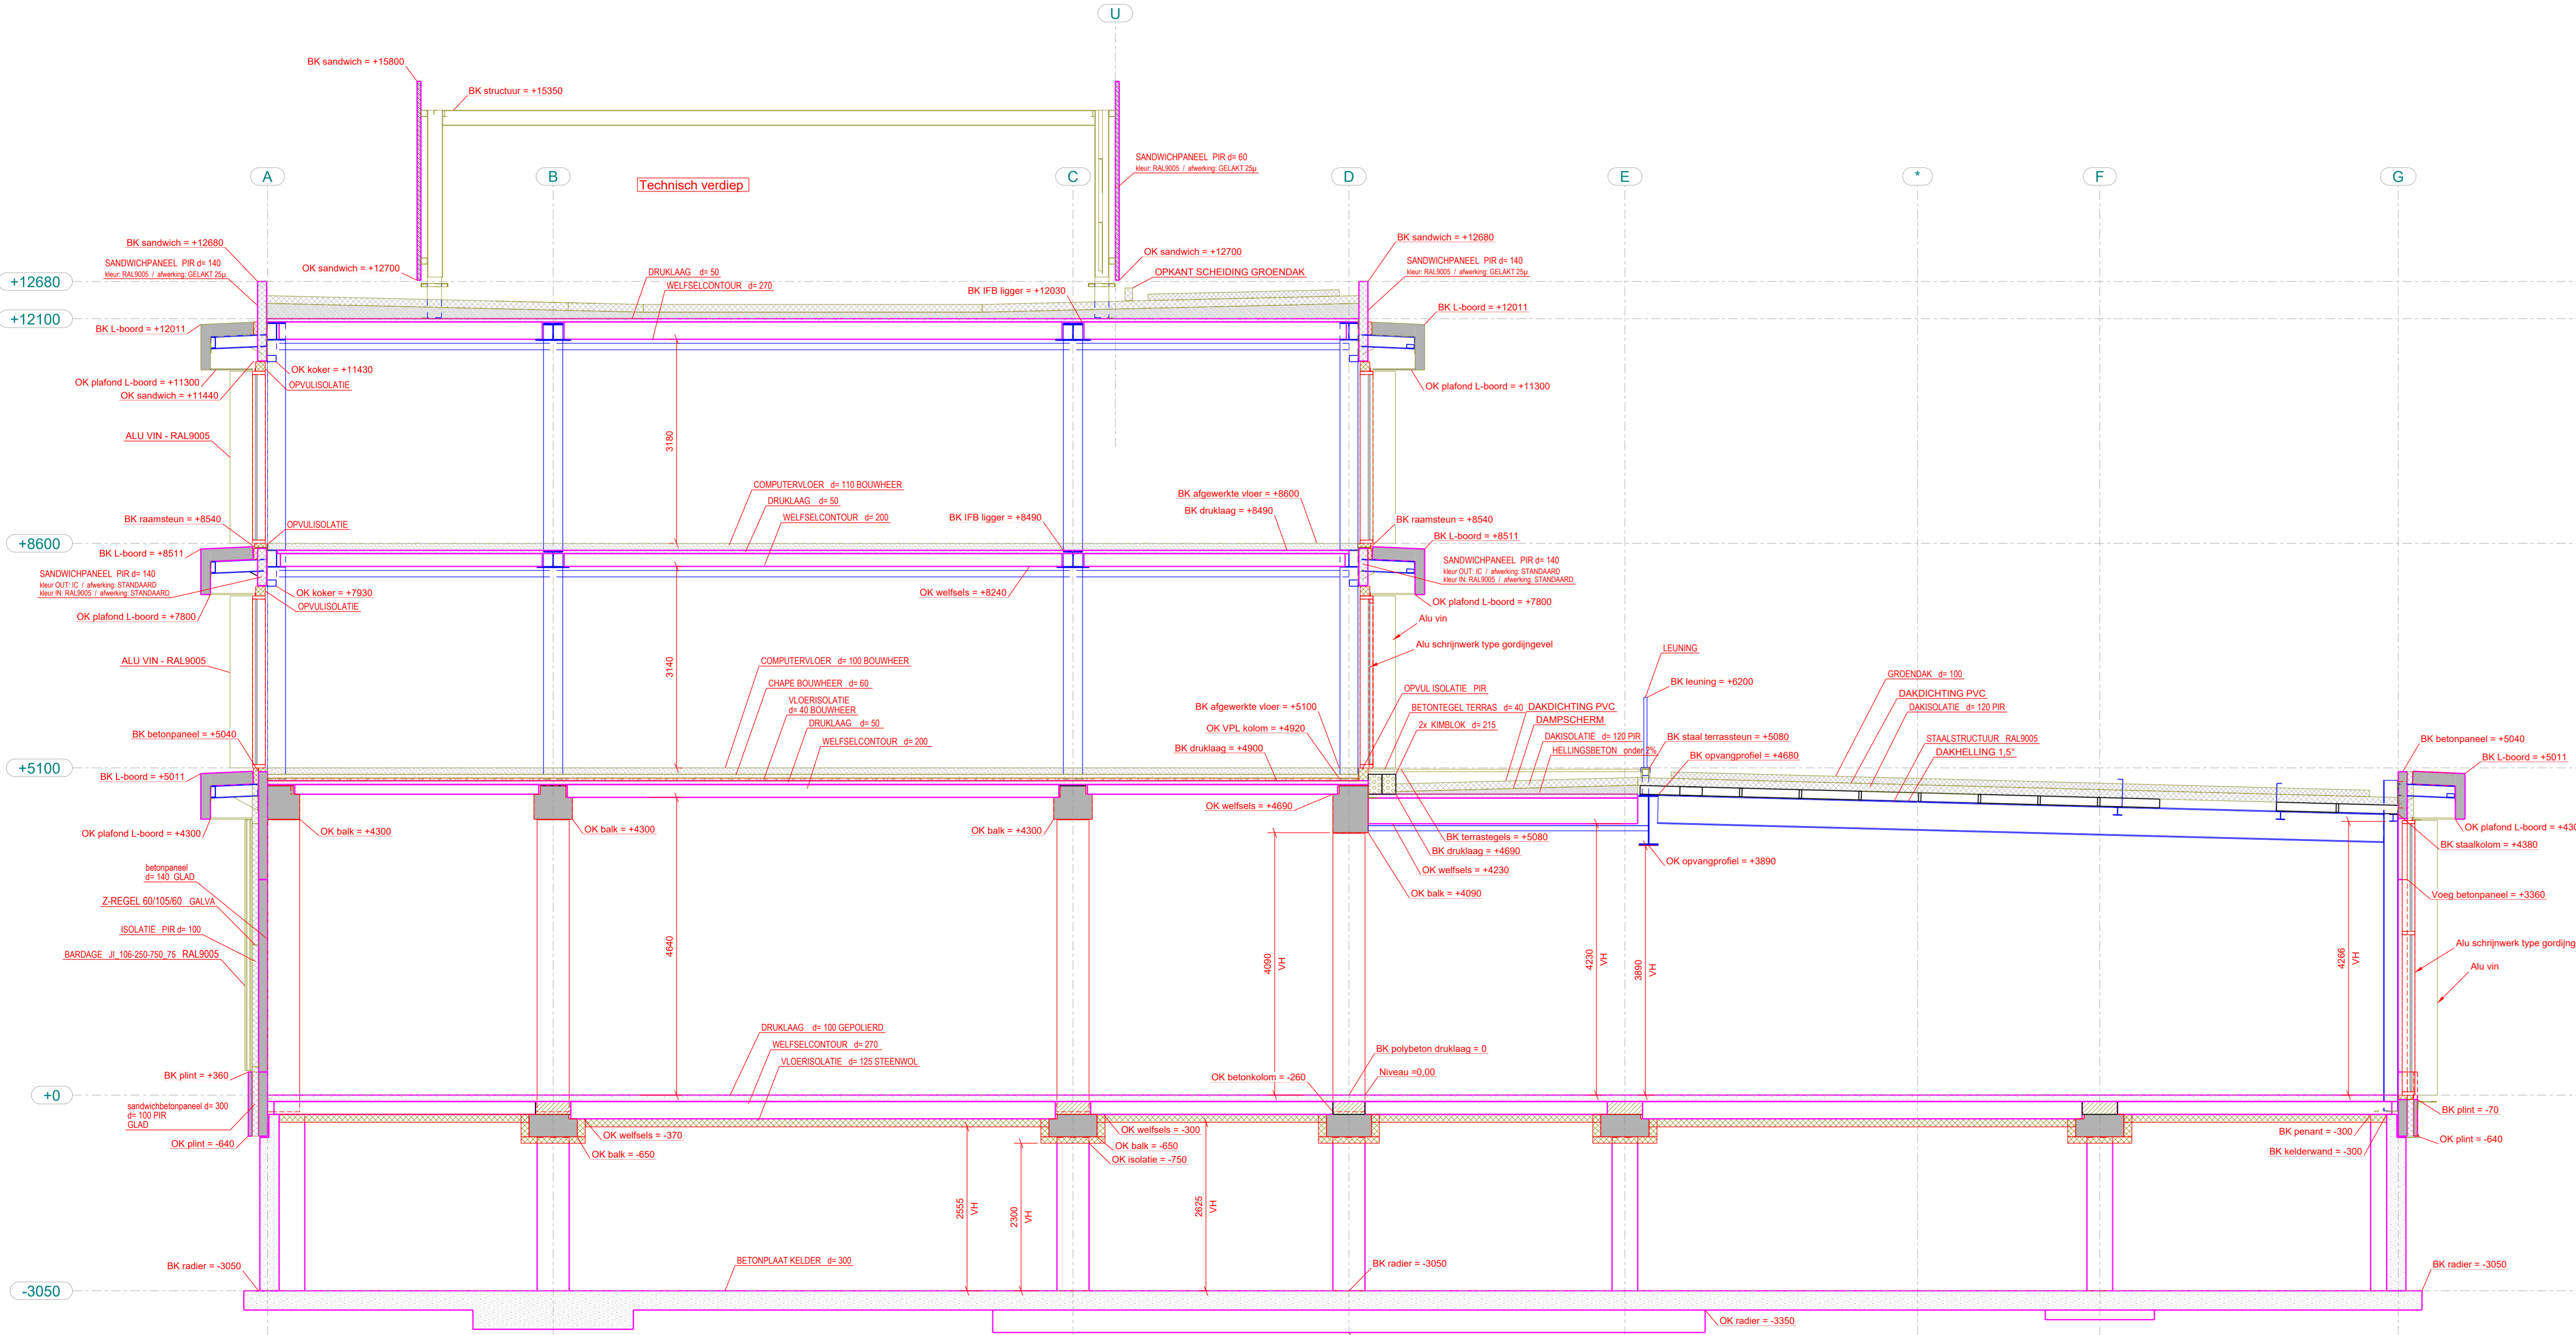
U

BK sandwich = +15800
BK structuur = +15350

SANDWICHPANEEL PIR d= 60
kleur: RAL9005 / afwerking: GELAKT 25µ

A B C D E * F G

Technisch verdiep

BK sandwich = +12680
SANDWICHPANEEL PIR d= 140
kleur: RAL9005 / afwerking: GELAKT 25µ
OK sandwich = +12700
OK sandwich = +12700
OPKANT SCHEIDING GROENDAK
BK sandwich = +12680
SANDWICHPANEEL PIR d= 140
kleur: RAL9005 / afwerking: GELAKT 25µ

DRUKLAAG d= 50
WELFSELCONTOUR d= 270
BK IFB ligger = +12030

+12680
+12100
BK L-boord = +12011
BK L-boord = +12011

OK koker = +11430
OPVULISOLATIE
OK plafond L-boord = +11300
OK sandwich = +11440
OK plafond L-boord = +11300

ALU VIN - RAL9005

3180

COMPUTERVLOER d= 110 BOUWHEER
DRUKLAAG d= 50
WELFSELCONTOUR d= 200
BK IFB ligger = +8490
BK afgewerkte vloer = +8600
BK druklaag = +8490

BK raamsteun = +8540
OPVULISOLATIE
BK raamsteun = +8540
BK L-boord = +8511
+8600
BK L-boord = +8511
SANDWICHPANEEL PIR d= 140
kleur OUT: IC / afwerking: STANDAARD
kleur IN: RAL9005 / afwerking: STANDAARD
SANDWICHPANEEL PIR d= 140
kleur OUT: IC / afwerking: STANDAARD
kleur IN: RAL9005 / afwerking: STANDAARD
OK koker = +7930
OPVULISOLATIE
OK welfsels = +8240
OK plafond L-boord = +7800
OK plafond L-boord = +7800
Alu vin
Alu schrijnwerk type gordijngevel

ALU VIN - RAL9005

3140

COMPUTERVLOER d= 100 BOUWHEER
CHAPE BOUWHEER d= 60
VLOERISOLATIE
d= 40 BOUWHEER
DRUKLAAG d= 50
WELFSELCONTOUR d= 200

LEUNING
BK leuning = +6200
OPVUL ISOLATIE PIR
BK afgewerkte vloer = +5100
BETONTEGEL TERRAS d= 40
DAKDICHTING PVC
DAMPSCHERM
2x KIMBLOK d= 215
OK VPL kolom = +4920
DAKISOLATIE d= 120 PIR
HELLINGSBETON onder 2%
BK druklaag = +4900
BK staal terrassteun = +5080
BK opvangprofiel = +4680

GROENDAK d= 100
DAKDICHTING PVC
DAKISOLATIE d= 120 PIR
STAALSTRUCTUUR RAL9005
DAKHELLING 1,5°

BK betonpaneel = +5040
BK betonpaneel = +5040
BK L-boord = +5011
+5100
BK L-boord = +5011

OK welfsels = +4690
OK balk = +4300
OK balk = +4300
OK balk = +4300
OK plafond L-boord = +4300
OK plafond L-boord = +430
BK terrastegels = +5080
BK druklaag = +4690
OK welfsels = +4230
OK balk = +4090
OK opvangprofiel = +3890
BK staalkolom = +4380

betonpaneel
d= 140 GLAD
Z-REGEL 60/105/60 GALVA
ISOLATIE PIR d= 100
BARDAGE JI_106-250-750_75 RAL9005

4640
4090 VH
4230 VH
3890 VH
4266 VH

Voeg betonpaneel = +3360
Alu schrijnwerk type gordijng
Alu vin

DRUKLAAG d= 100 GEPOLIERD
WELFSELCONTOUR d= 270
VLOERISOLATIE d= 125 STEENWOL
BK polybeton druklaag = 0
OK betonkolom = -260
Niveau =0,00

BK plint = +360
+0
sandwichbetonpaneel d= 300
d= 100 PIR
GLAD
OK plint = -640
OK welfsels = -370
OK balk = -650
OK welfsels = -300
OK balk = -650
OK isolatie = -750
BK plint = -70
BK penant = -300
OK plint = -640
BK kelderwand = -300

2555 VH
2300 VH
2625 VH

BK radier = -3050
BETONPLAAT KELDER d= 300
BK radier = -3050
BK radier = -3050
-3050
OK radier = -3350